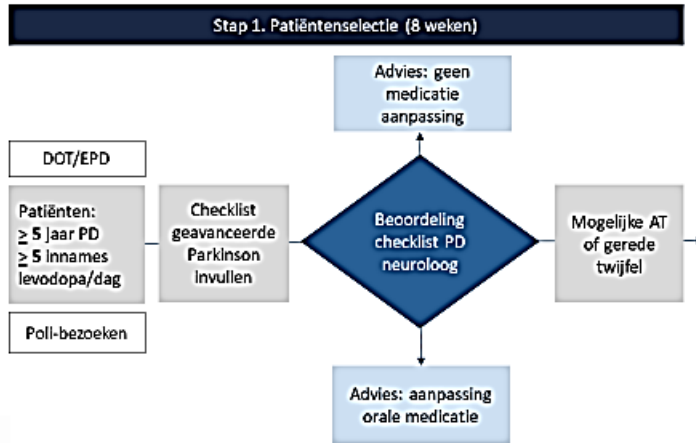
Stap 1. Patiëntenselectie (8 weken)

Advies: geen medicatie aanpassing

DOT/EPD

Patiënten:
$\geq$ 5 jaar PD
$\geq$ 5 innames levodopa/dag

Poli-bezoeken

Checklist geavanceerde Parkinson invullen

Beoordeling checklist PD neuroloog

Mogelijke AT of gerede twijfel

Advies: aanpassing orale medicatie